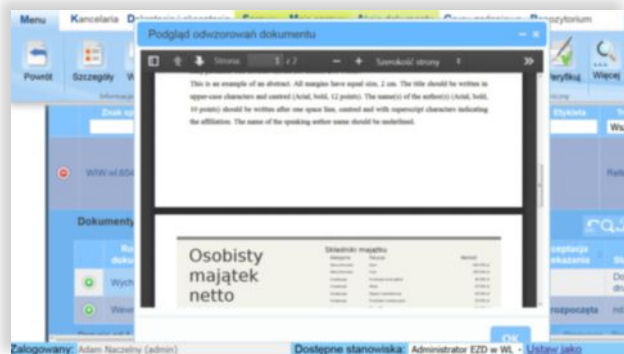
Menu Kancelaria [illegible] Repozytorium

Powrót Szczegóły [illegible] Weryfikuj Więcej

Podgląd odwzorowań dokumentu

Strona: 1 z 2 — + Szerokość strony

This is an example of an abstract. All margins have equal size, 2 cm. The title should be written in upper-case characters and centred (Arial, bold, 12 points). The name(s) of the author(s) (Arial, bold, 10 points) should be written after one space line, centred and with superscript characters indicating the affiliation. The name of the speaking author name should be underlined.

Osobisty majątek netto

Składniki majątku

Znak sp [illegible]

WIW.wl.654 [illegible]

Dokumenty

Wych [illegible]

Wewn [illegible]

Etykieta

Ws

Refe

Akceptacja przekazania

rozpoczęta

OK

Zalogowany: Adam Naczelny (admin) Dostępne stanowiska: Administrator EZD w WL - Ustaw jako